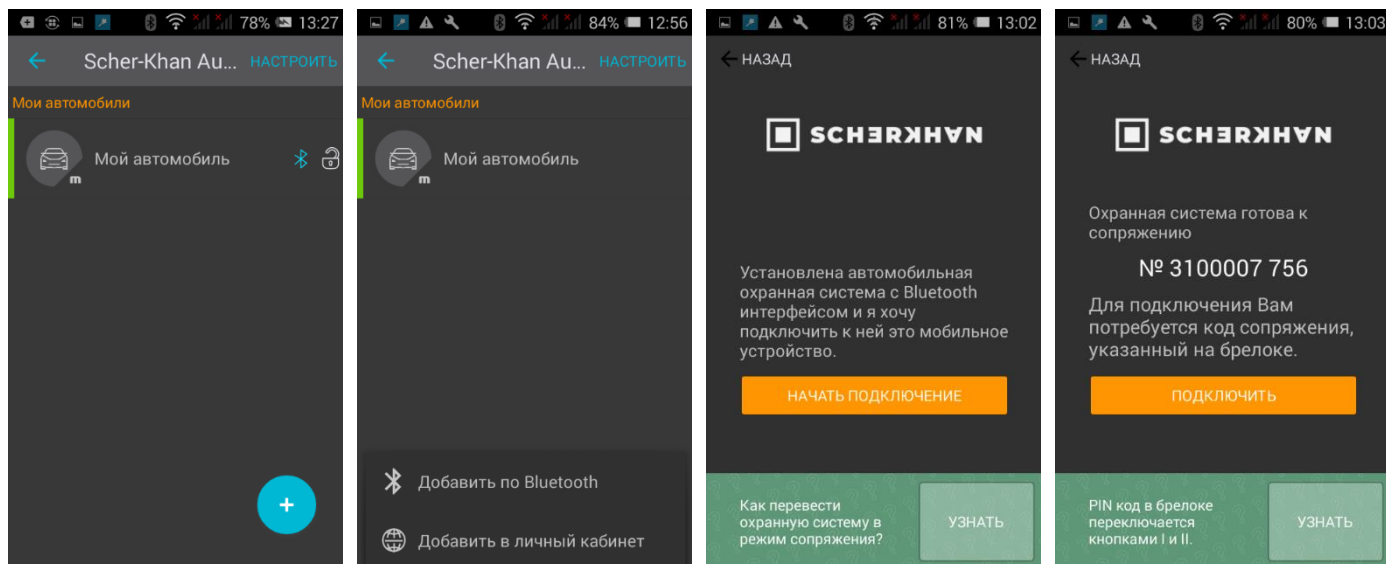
78% 13:27

Scher-Khan Au... НАСТРОИТЬ

Мои автомобили

Мой автомобиль

m

+

84% 12:56

Scher-Khan Au... НАСТРОИТЬ

Мои автомобили

Мой автомобиль

m

Добавить по Bluetooth

Добавить в личный кабинет

81% 13:02

НАЗАД

SCHERKHAN

Установлена автомобильная охранная система с Bluetooth интерфейсом и я хочу подключить к ней это мобильное устройство.

НАЧАТЬ ПОДКЛЮЧЕНИЕ

Как перевести охранную систему в режим сопряжения?

УЗНАТЬ

80% 13:03

НАЗАД

SCHERKHAN

Охранная система готова к сопряжению

№ 3100007 756

Для подключения Вам потребуется код сопряжения, указанный на брелоке.

ПОДКЛЮЧИТЬ

PIN код в брелоке переключается кнопками I и II.

УЗНАТЬ